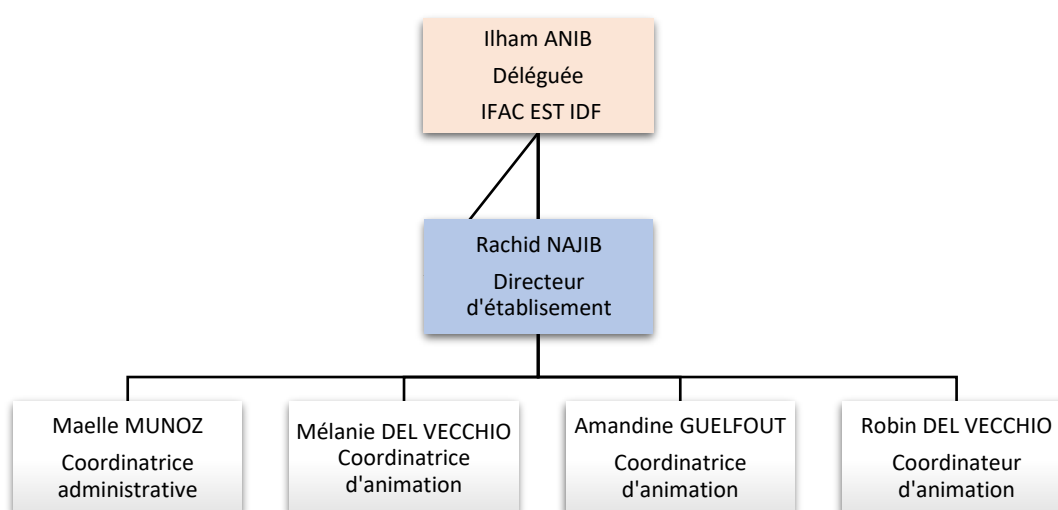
Ilham ANIB
Déléguée
IFAC EST IDF

Rachid NAJIB
Directeur d'établisement

Maelle MUNOZ
Coordinatrice administrative

Mélanie DEL VECCHIO
Coordinatrice d'animation

Amandine GUELFOUT
Coordinatrice d'animation

Robin DEL VECCHIO
Coordinateur d'animation